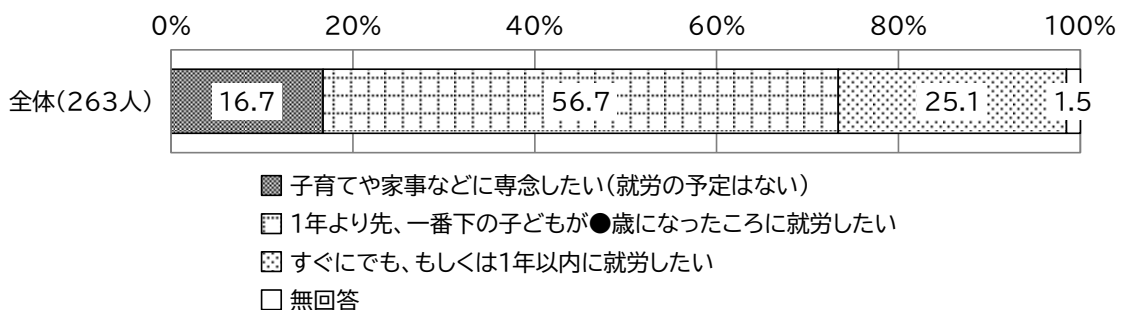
0% 20% 40% 60% 80% 100%

全体(263人) 16.7 56.7 25.1 1.5

子育てや家事などに専念したい(就労の予定はない)
1年より先、一番下の子どもが●歳になったころに就労したい
すぐにでも、もしくは1年以内に就労したい
無回答